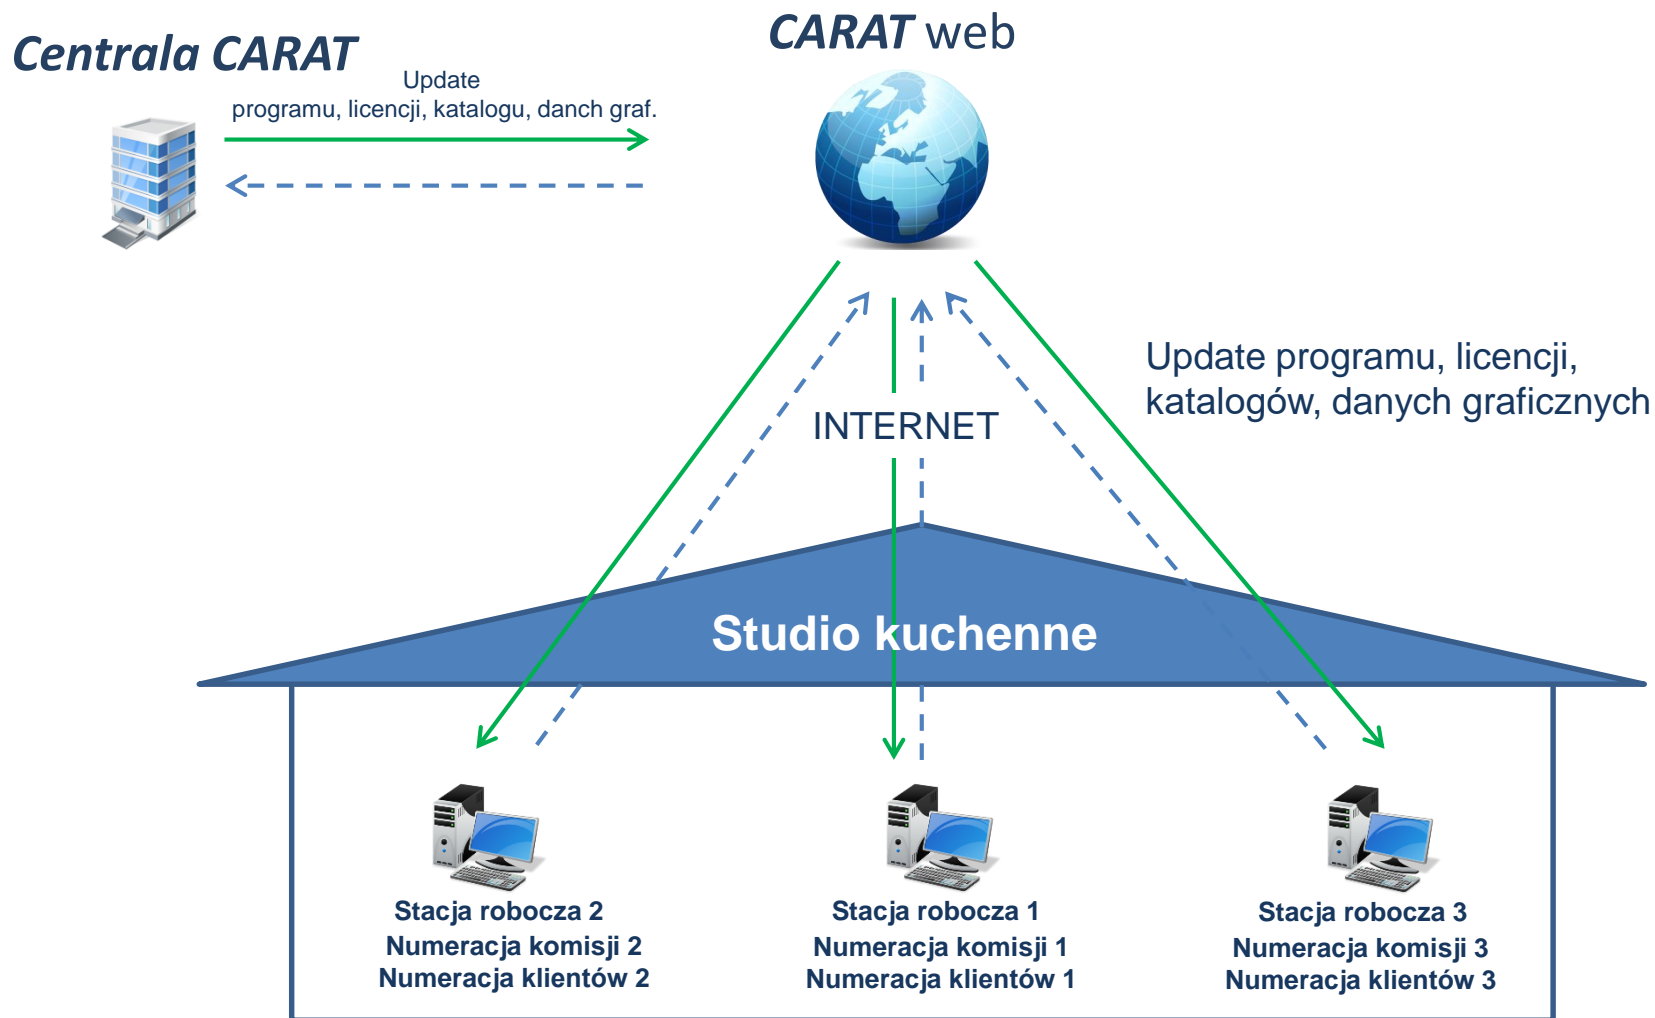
Centrala CARAT

CARAT web

Update
programu, licencji, katalogu, danch graf.

Update programu, licencji, katalogów, danych graficznych

INTERNET

Studio kuchenne

Stacja robocza 2
Numeracja komisji 2
Numeracja klientów 2

Stacja robocza 1
Numeracja komisji 1
Numeracja klientów 1

Stacja robocza 3
Numeracja komisji 3
Numeracja klientów 3